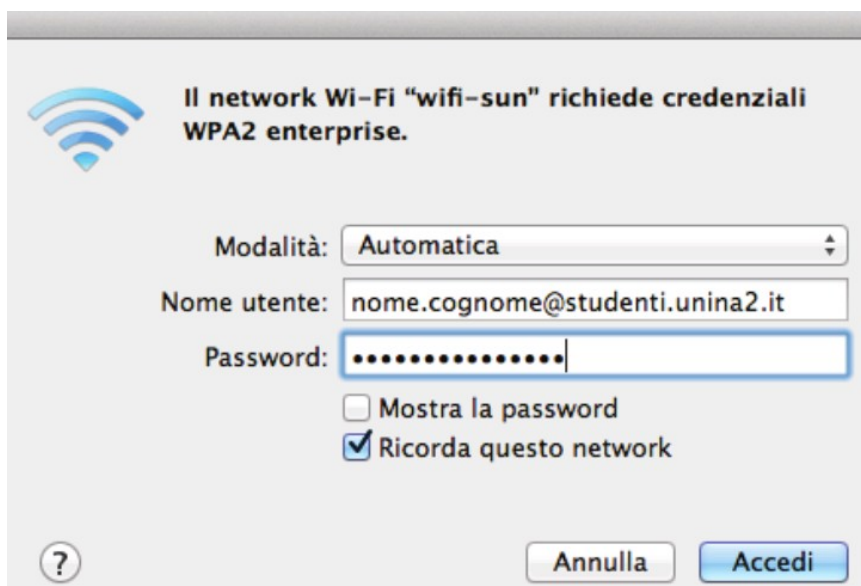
Il network Wi-Fi “wifi-sun” richiede credenziali WPA2 enterprise.

Modalità: Automatica

Nome utente: nome.cognome@studenti.unina2.it

Password: •••••••••••••••

Mostra la password

Ricorda questo network

?

Annulla

Accedi